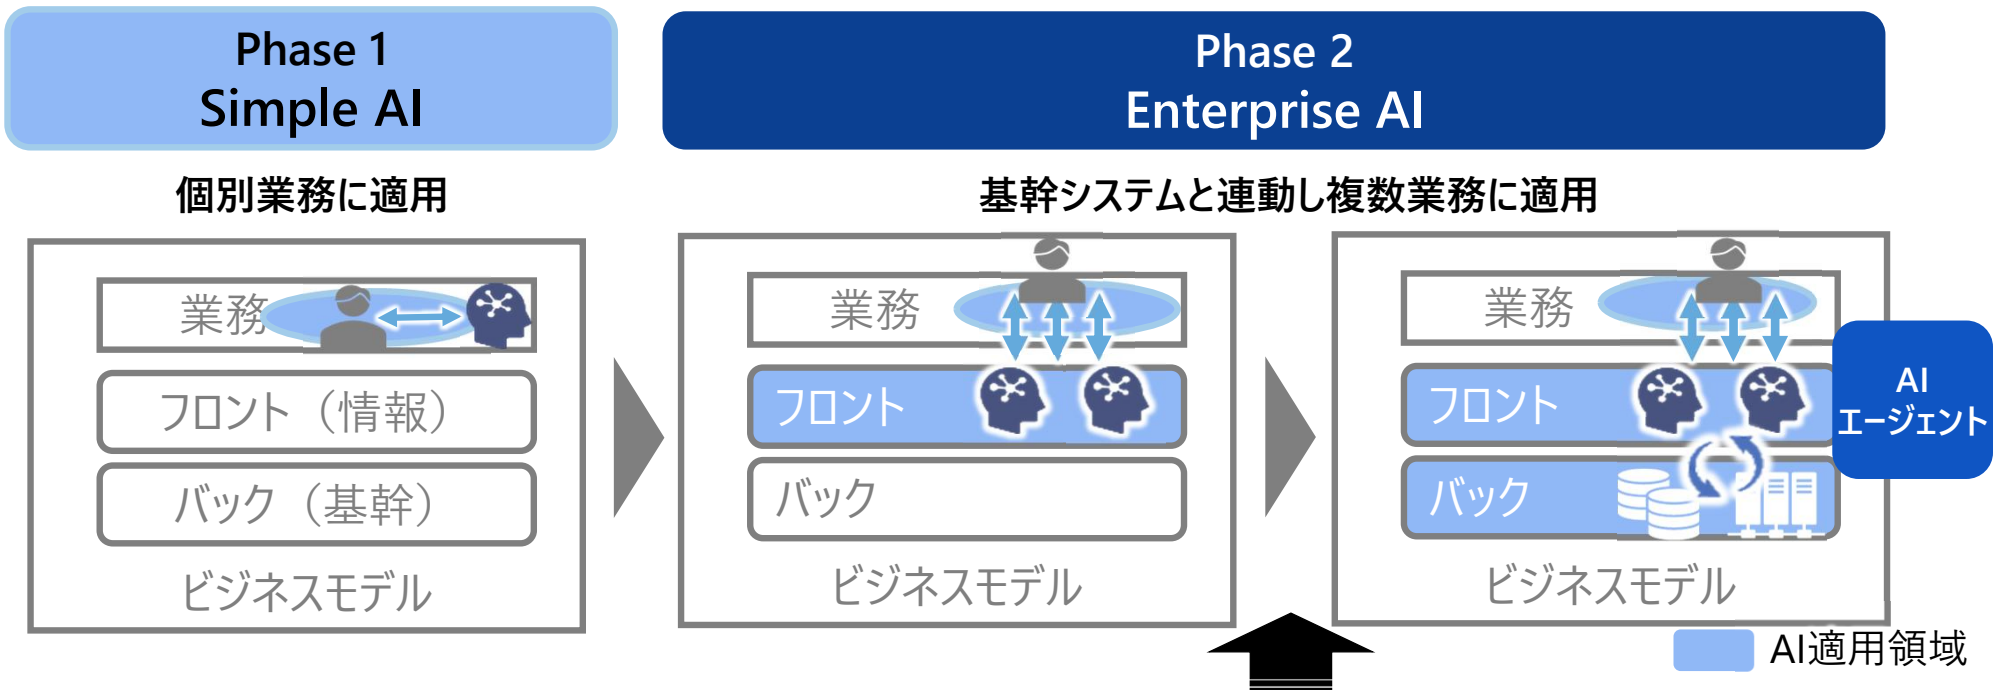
Phase 1
Simple AI

Phase 2
Enterprise AI

個別業務に適用

基幹システムと連動し複数業務に適用

業務

フロント（情報）

バック（基幹）

ビジネスモデル

業務

フロント

バック

ビジネスモデル

業務

フロント

バック

ビジネスモデル

AI
エージェント

AI適用領域